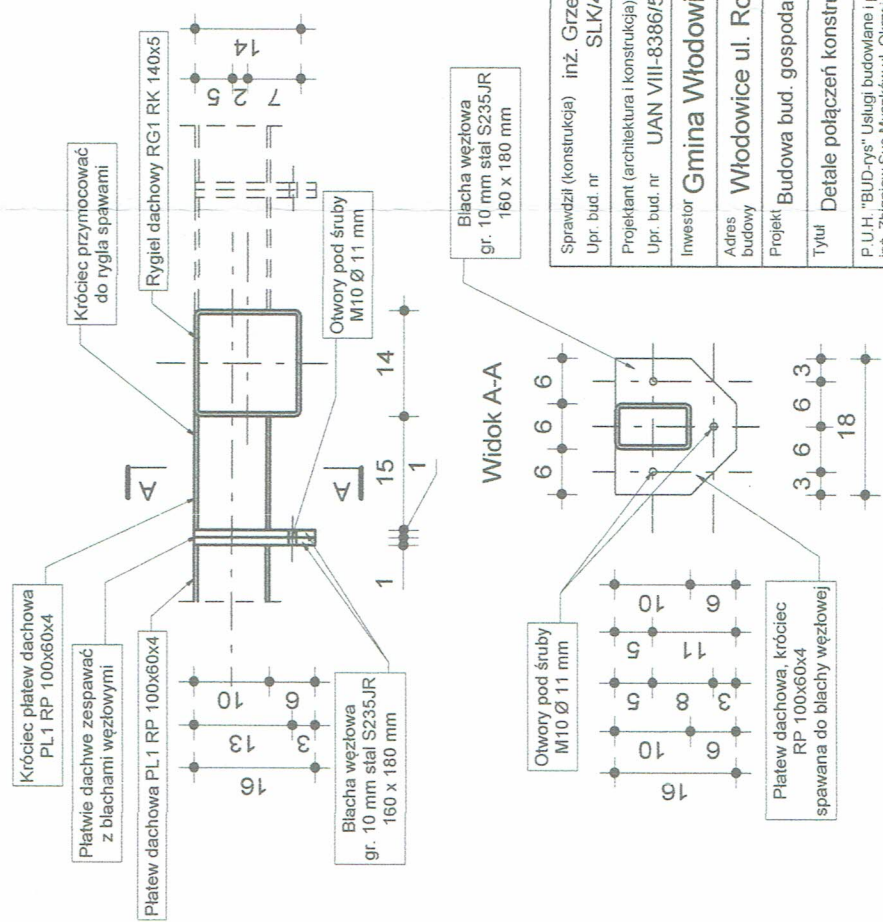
Króciec płatew dachowa PL1 RP 100x60x4

Płatwie dachwe zespawać z blachami węzłowymi

Płatew dachowa PL1 RP 100x60x4

Króciec przymocować do rygla spawami

Rygiel dachowy RG1 RK 140x5

Otwory pod śruby M10 Ø 11 mm

Blacha węzłowa gr. 10 mm stal S235JR 160 x 180 mm

A

A

16
13
10
3
6

1
15
1
14

5
2
7
14

Widok A-A

Blacha węzłowa gr. 10 mm stal S235JR 160 x 180 mm

Otwory pod śruby M10 Ø 11 mm

Płatew dachowa, króciec RP 100x60x4 spawana do blachy węzłowej

16
10
6
5
11
5
8
3
10
6

6
6
6
3
6
6
3
18

Sprawdził (konstrukcja) inż. Grze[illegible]
Upr. bud. nr SLK/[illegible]
Projektant (architektura i konstrukcja)
Upr. bud. nr UAN VIII-8386/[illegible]
Inwestor Gmina Włodowi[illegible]
Adres budowy Włodowice ul. Ro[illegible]
Projekt Budowa bud. gospoda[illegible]
Tytuł Detale połączeń konstr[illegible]
P.U.H. "BUD-rys" Usługi budowlane i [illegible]